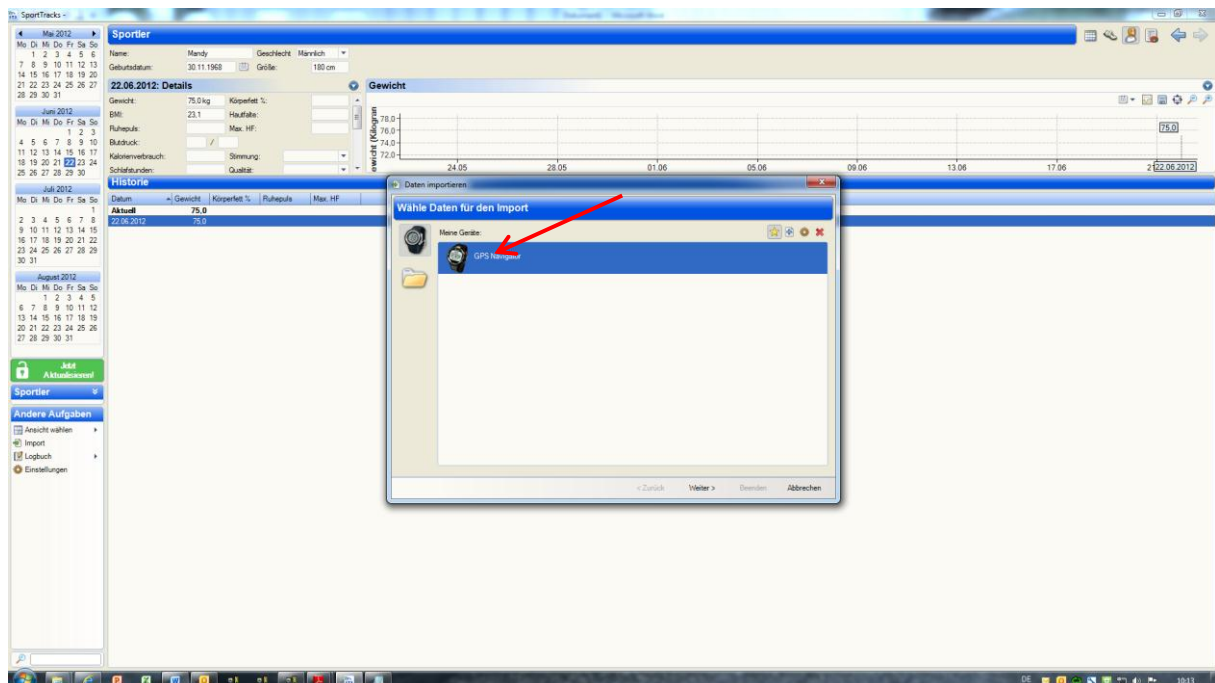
SportTracks -

Mai 2012
Mo Di Mi Do Fr Sa So
1 2 3 4 5 6
7 8 9 10 11 12 13
14 15 16 17 18 19 20
21 22 23 24 25 26 27
28 29 30 31

Juni 2012
Mo Di Mi Do Fr Sa So
1 2 3
4 5 6 7 8 9 10
11 12 13 14 15 16 17
18 19 20 21 22 23 24
25 26 27 28 29 30

Juli 2012
Mo Di Mi Do Fr Sa So
1
2 3 4 5 6 7 8
9 10 11 12 13 14 15
16 17 18 19 20 21 22
23 24 25 26 27 28 29
30 31

August 2012
Mo Di Mi Do Fr Sa So
1 2 3 4 5
6 7 8 9 10 11 12
13 14 15 16 17 18 19
20 21 22 23 24 25 26
27 28 29 30 31

Jetzt Aktualisieren!

Sportler

Andere Aufgaben
Ansicht wählen
Import
Logbuch
Einstellungen

Sportler
Name: Mandy
Geschlecht: Männlich
Geburtsdatum: 30.11.1968
Größe: 180 cm

22.06.2012: Details
Gewicht: 75,0 kg
Körperfett %:
BMI: 23,1
Hautfalte:
Ruhepuls:
Max. HF:
Blutdruck: /
Kalorienverbrauch:
Stimmung:
Schlafstunden:
Qualität:

Gewicht
Gewicht (Kilogramm)
78,0
76,0
74,0
72,0
24.05 28.05 01.06 05.06 09.06 13.06 17.06 22.06.2012
75,0

Historie
| Datum | Gewicht | Körperfett % | Ruhepuls | Max. HF |
|---|---|---|---|---|
| Aktuell | 75,0 | | | |
| 22.06.2012 | 75,0 | | | |

Daten importieren
Wähle Daten für den Import
Meine Geräte:
GPS Navigator
< Zurück Weiter > Beenden Abbrechen

DE 10:13